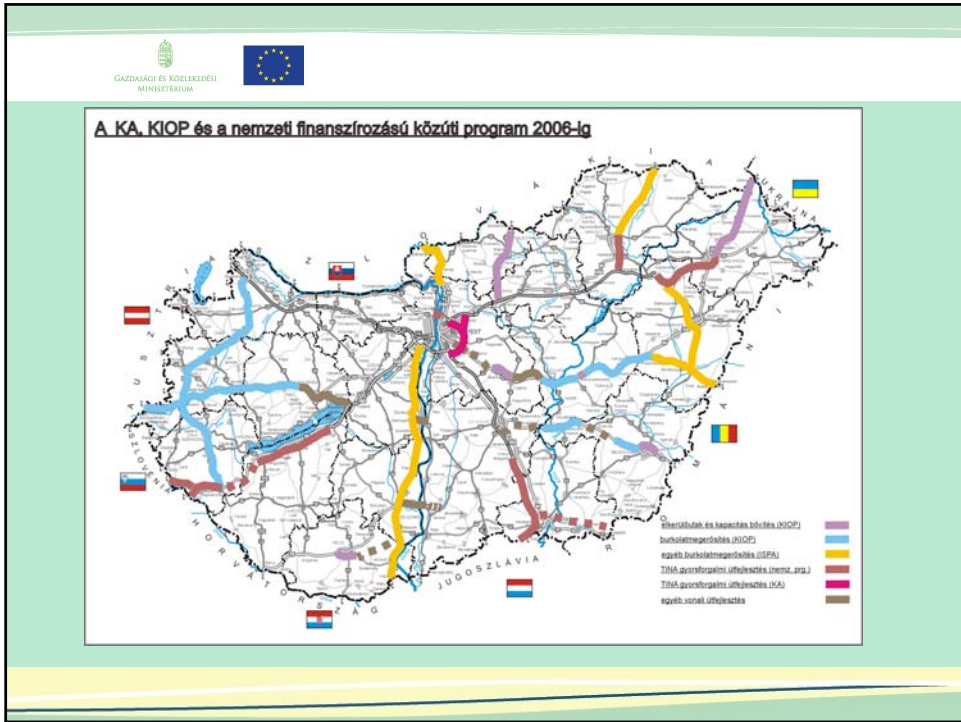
Gazdasági és Közlekedési Minisztérium

A KA, KIOP és a nemzeti finanszírozású közúti program 2006-ig

S Z L O V Á K I A

U K R A J N A

A U S Z T R I A

R O M Á N I A

S Z L O V É N I A

H O R V Á T O R S Z Á G

J U G O S Z L Á V I A

elkerülőutak és kapacitás bővítés (KIOP)
burkolatmegerősítés (KIOP)
egyéb burkolatmegerősítés (ISPA)
TINA gyorsforgalmi útfejlesztés (nemz. prg.)
TINA gyorsforgalmi útfejlesztés (KA)
egyéb vonali útfejlesztés